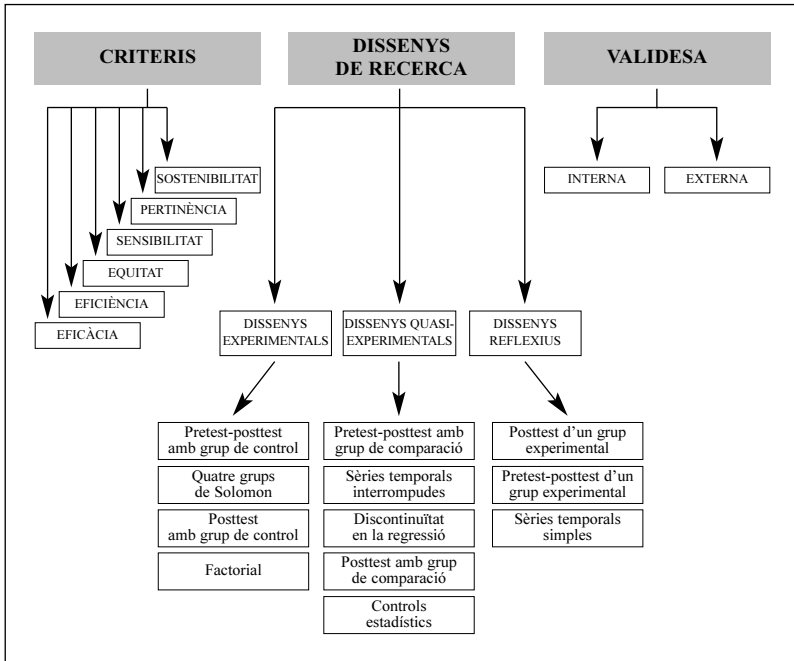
CRITERIS

DISSENYS DE RECERCA

VALIDESA

SOSTENIBILITAT

PERTINÈNCIA

SENSIBILITAT

EQUITAT

EFICIÈNCIA

EFICÀCIA

INTERNA

EXTERNA

DISSENYS EXPERIMENTALS

DISSENYS QUASI-EXPERIMENTALS

DISSENYS REFLEXIUS

Pretest-posttest amb grup de control

Quatre grups de Solomon

Posttest amb grup de control

Factorial

Pretest-posttest amb grup de comparació

Sèries temporals interrompudes

Discontinuïtat en la regressió

Posttest amb grup de comparació

Controls estadístics

Posttest d'un grup experimental

Pretest-posttest d'un grup experimental

Sèries temporals simples